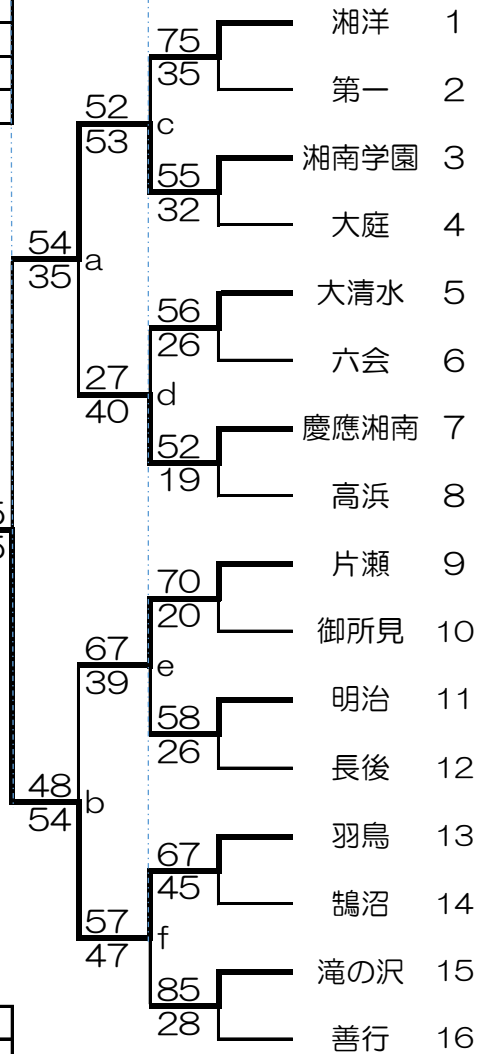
75
35
湘洋 1
第一 2
52
53
c
55
32
湘南学園 3
大庭 4
54
35
a
56
26
大清水 5
六会 6
27
40
d
52
19
慶應湘南 7
高浜 8
70
20
片瀬 9
御所見 10
67
39
e
58
26
明治 11
長後 12
48
54
b
67
45
羽鳥 13
鵠沼 14
57
47
f
85
28
滝の沢 15
善行 16